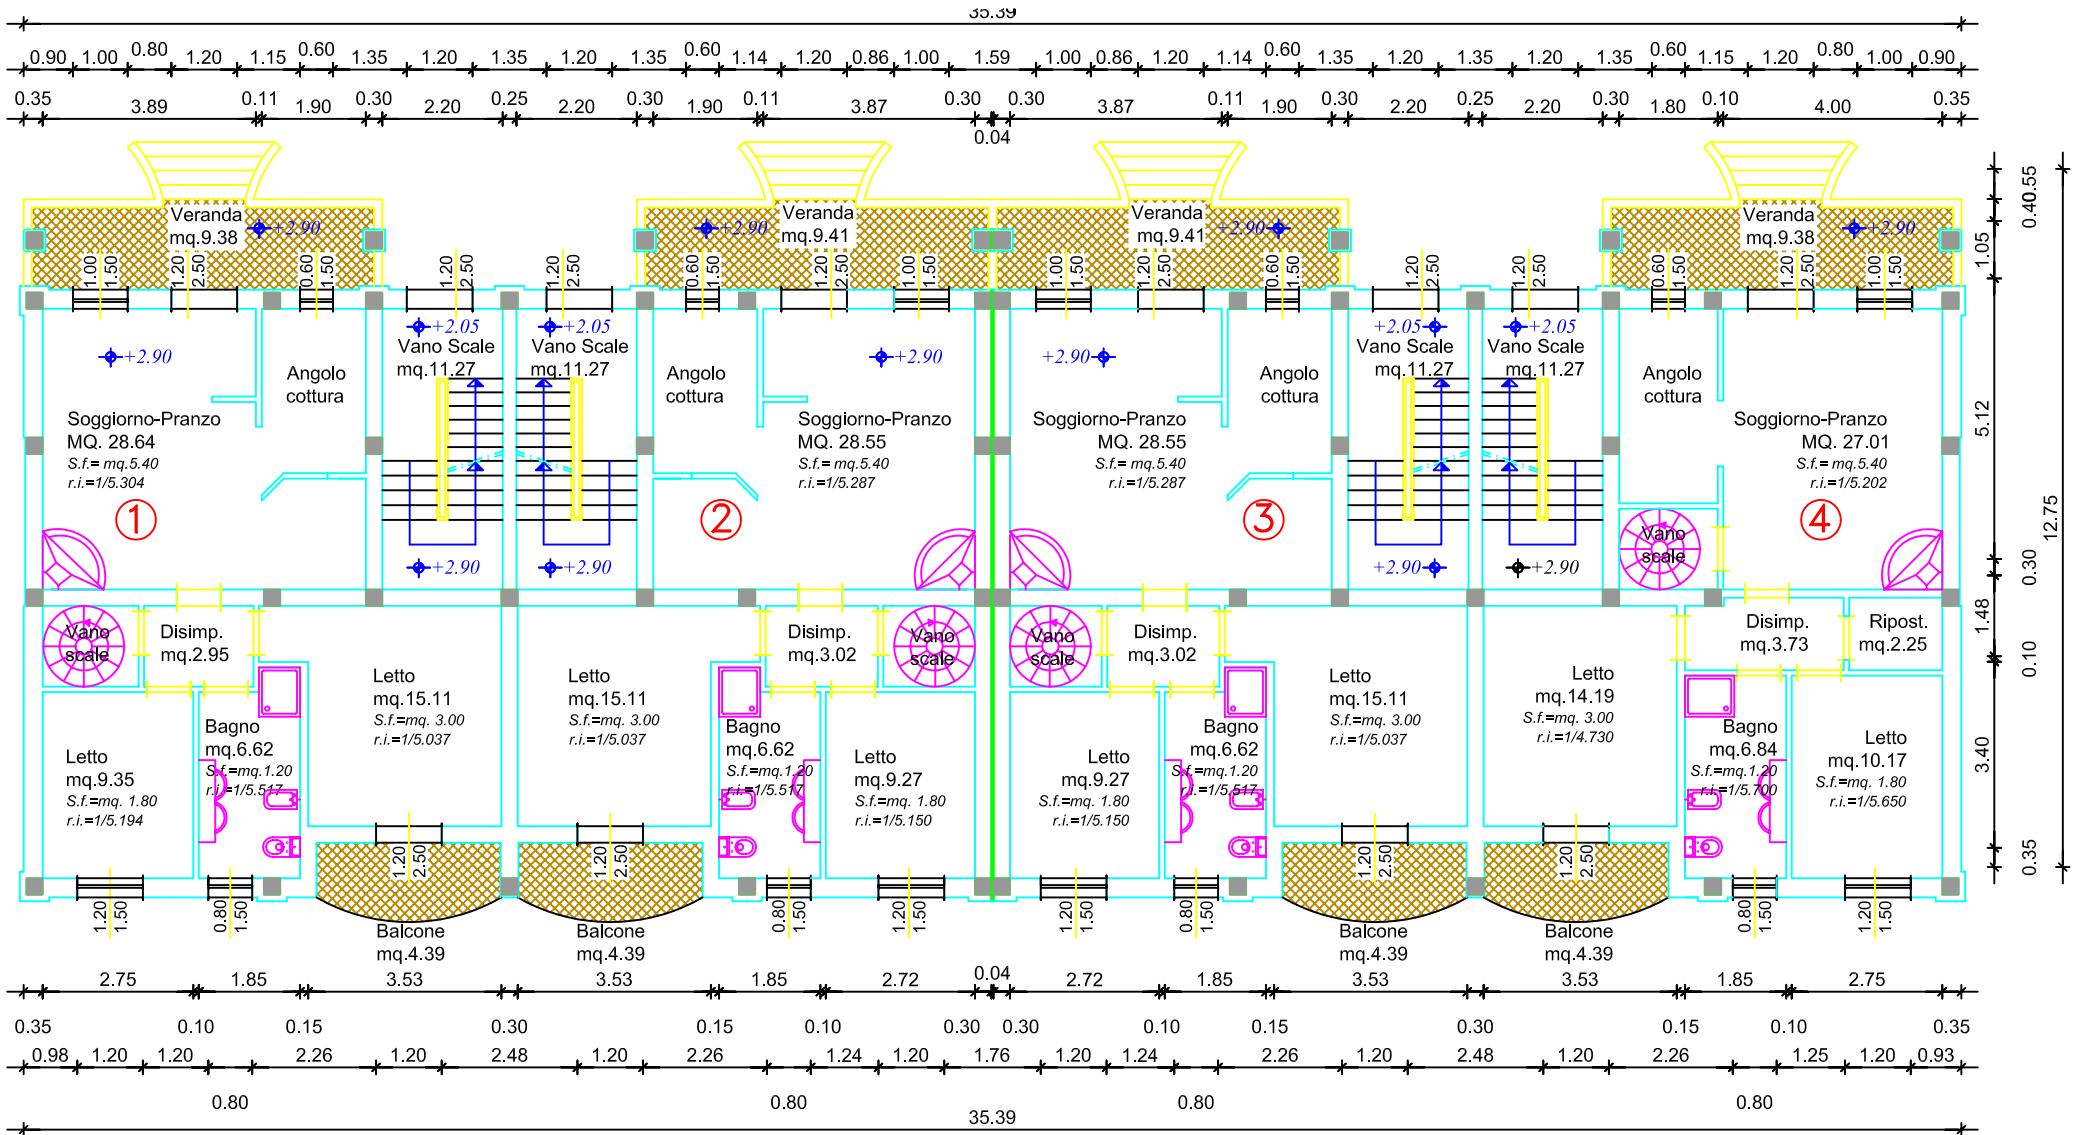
35.39
0.90 1.00 0.80 1.20 1.15 0.60 1.35 1.20 1.35 1.20 1.35 0.60 1.14 1.20 0.86 1.00 1.59 1.00 0.86 1.20 1.14 0.60 1.35 1.20 1.35 1.20 1.35 0.60 1.15 1.20 0.80 1.00 0.90
0.35 3.89 0.11 1.90 0.30 2.20 0.25 2.20 0.30 1.90 0.11 3.87 0.30 0.30 3.87 0.11 1.90 0.30 2.20 0.25 2.20 0.30 1.80 0.10 4.00 0.35
0.04

Veranda mq.9.38 +2.90
Veranda mq.9.41 +2.90
Veranda mq.9.41 +2.90
Veranda mq.9.38 +2.90

1.00 1.50 1.20 2.50 0.60 1.50 1.20 2.50 1.20 2.50 0.60 1.50 1.20 2.50 1.00 1.50 1.00 1.50 1.20 2.50 0.60 1.50 1.20 2.50 1.20 2.50 0.60 1.50 1.20 2.50 1.00 1.50

+2.90
Angolo cottura
+2.05 Vano Scale mq.11.27
+2.05 Vano Scale mq.11.27
Angolo cottura
+2.90
+2.90
Angolo cottura
+2.05 Vano Scale mq.11.27
+2.05 Vano Scale mq.11.27
Angolo cottura

Soggiorno-Pranzo MQ. 28.64 S.f.= mq.5.40 r.i.=1/5.304
Soggiorno-Pranzo MQ. 28.55 S.f.= mq.5.40 r.i.=1/5.287
Soggiorno-Pranzo MQ. 28.55 S.f.= mq.5.40 r.i.=1/5.287
Soggiorno-Pranzo MQ. 27.01 S.f.= mq.5.40 r.i.=1/5.202

1 2 3 4

+2.90 +2.90 +2.90 +2.90
Vano scale

Vano scale
Disimp. mq.2.95
Disimp. mq.3.02
Vano scale
Vano scale
Disimp. mq.3.02
Disimp. mq.3.73
Ripost. mq.2.25

Letto mq.15.11 S.f.=mq. 3.00 r.i.=1/5.037
Letto mq.15.11 S.f.=mq. 3.00 r.i.=1/5.037
Letto mq.15.11 S.f.=mq. 3.00 r.i.=1/5.037
Letto mq.14.19 S.f.=mq. 3.00 r.i.=1/4.730

Letto mq.9.35 S.f.=mq. 1.80 r.i.=1/5.194
Bagno mq.6.62 S.f.=mq.1.20 r.i.=1/5.517
Bagno mq.6.62 S.f.=mq.1.20 r.i.=1/5.517
Letto mq.9.27 S.f.=mq. 1.80 r.i.=1/5.150
Letto mq.9.27 S.f.=mq. 1.80 r.i.=1/5.150
Bagno mq.6.62 S.f.=mq.1.20 r.i.=1/5.517
Bagno mq.6.84 S.f.=mq.1.20 r.i.=1/5.700
Letto mq.10.17 S.f.=mq. 1.80 r.i.=1/5.650

1.20 2.50 1.20 2.50 1.20 2.50 1.20 2.50
1.20 1.50 0.80 1.50 0.80 1.50 1.20 1.50 1.20 1.50 0.80 1.50 0.80 1.50 1.20 1.50

Balcone mq.4.39
Balcone mq.4.39
Balcone mq.4.39
Balcone mq.4.39

0.40 0.55 1.05 1.05 5.12 0.30 12.75 1.48 0.10 0.10 3.40 0.35 0.35

2.75 1.85 3.53 3.53 1.85 2.72 0.04 2.72 1.85 3.53 3.53 1.85 2.75
0.35 0.10 0.15 0.30 0.15 0.10 0.30 0.30 0.10 0.15 0.30 0.15 0.10 0.35
0.98 1.20 1.20 2.26 1.20 2.48 1.20 2.26 1.24 1.20 1.76 1.20 1.24 2.26 1.20 2.48 1.20 2.26 1.25 1.20 0.93
0.80 0.80 0.80 0.80
35.39